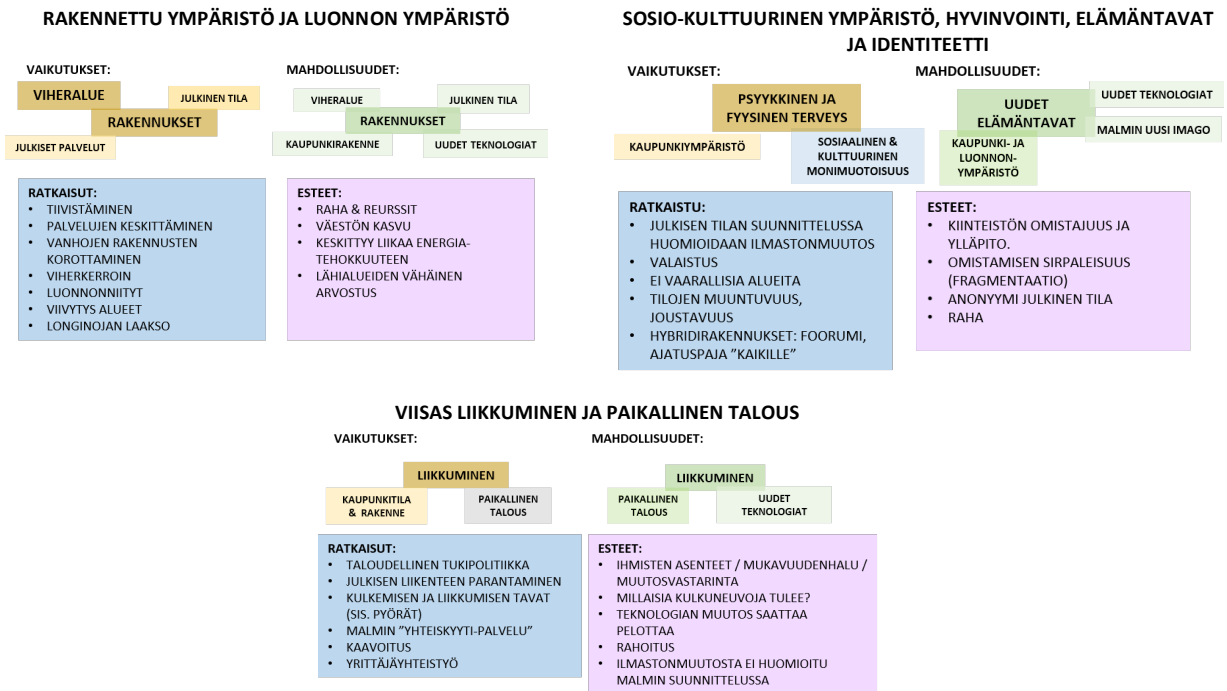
RAKENNETTU YMPÄRISTÖ JA LUONNON YMPÄRISTÖ

VAIKUTUKSET:

VIHERALUE

JULKINEN TILA

RAKENNUKSET

JULKISET PALVELUT

MAHDOLLISUUDET:

VIHERALUE

JULKINEN TILA

RAKENNUKSET

KAUPUNKIRAKENNE

UUDET TEKNOLOGIAT

RATKAISUT:
• TIIVISTÄMINEN
• PALVELUJEN KESKITTÄMINEN
• VANHOJEN RAKENNUSTEN KOROTTAMINEN
• VIHERKERROIN
• LUONNONNIITYT
• VIIVYTYS ALUEET
• LONGINOJAN LAAKSO

ESTEET:
• RAHA & REURSSIT
• VÄESTÖN KASVU
• KESKITTYY LIIKAA ENERGIATEHOKKUUTEEN
• LÄHIALUEIDEN VÄHÄINEN ARVOSTUS

SOSIO-KULTTUURINEN YMPÄRISTÖ, HYVINVOINTI, ELÄMÄNTAVAT JA IDENTITEETTI

VAIKUTUKSET:

PSYYKKINEN JA FYYSINEN TERVEYS

KAUPUNKIYMPÄRISTÖ

SOSIAALINEN & KULTTUURINEN MONIMUOTOISUUS

MAHDOLLISUUDET:

UUDET ELÄMÄNTAVAT

UUDET TEKNOLOGIAT

MALMIN UUSI IMAGO

KAUPUNKI- JA LUONNON-YMPÄRISTÖ

RATKAISTU:
• JULKISEN TILAN SUUNNITTELUSSA HUOMIOIDAAN ILMASTONMUUTOS
• VALAISTUS
• EI VAARALLISIA ALUEITA
• TILOJEN MUUNTUVUUS, JOUSTAVUUS
• HYBRIDIRAKENNUKSET: FOORUMI, AJATUSPAJA ”KAIKILLE”

ESTEET:
• KIINTEISTÖN OMISTAJUUS JA YLLÄPITO.
• OMISTAMISEN SIRPALEISUUS (FRAGMENTAATIO)
• ANONYYMI JULKINEN TILA
• RAHA

VIISAS LIIKKUMINEN JA PAIKALLINEN TALOUS

VAIKUTUKSET:

LIIKKUMINEN

KAUPUNKITILA & RAKENNE

PAIKALLINEN TALOUS

MAHDOLLISUUDET:

LIIKKUMINEN

PAIKALLINEN TALOUS

UUDET TEKNOLOGIAT

RATKAISUT:
• TALOUDELLINEN TUKIPOLITIIKKA
• JULKISEN LIIKENTEEN PARANTAMINEN
• KULKEMISEN JA LIIKKUMISEN TAVAT (SIS. PYÖRÄT)
• MALMIN ”YHTEISKYYTI-PALVELU”
• KAAVOITUS
• YRITTÄJÄYHTEISTYÖ

ESTEET:
• IHMISTEN ASENTEET / MUKAVUUDENHALU / MUUTOSVASTARINTA
• MILLAISIA KULKUNEUVOJA TULEE?
• TEKNOLOGIAN MUUTOS SAATTAA PELOTTAA
• RAHOITUS
• ILMASTONMUUTOSTA EI HUOMIOITU MALMIN SUUNNITTELUSSA